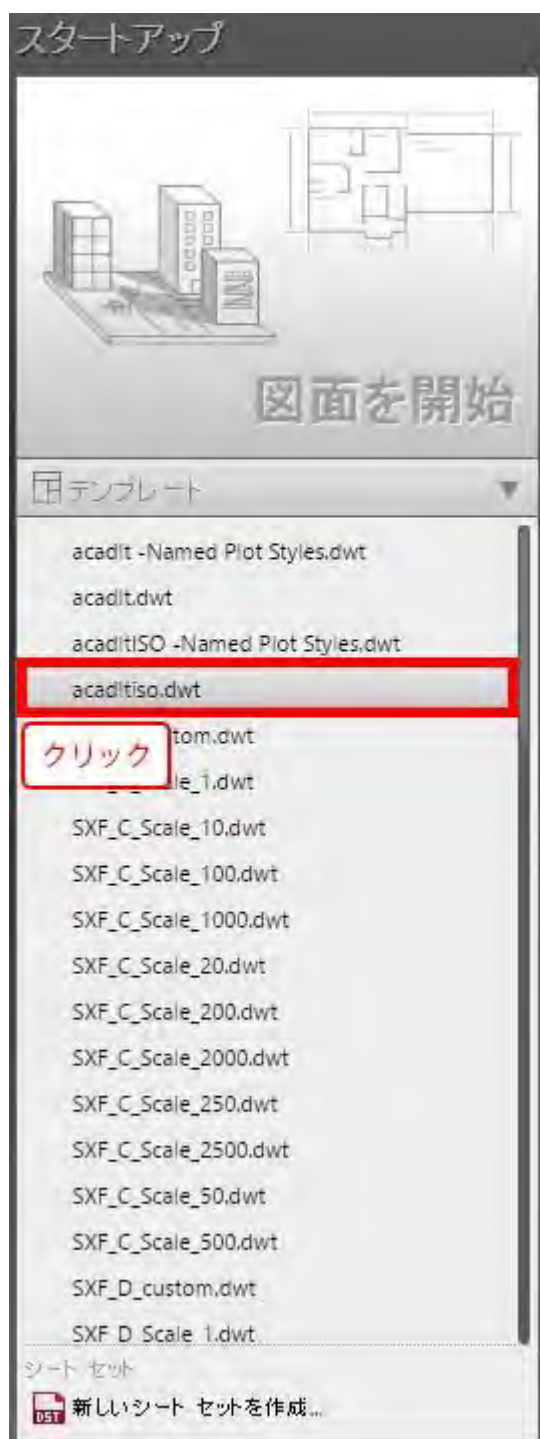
スタートアップ

図面を開始

テンプレート

acadlt -Named Plot Styles.dwt

acadlt.dwt

acadltISO -Named Plot Styles.dwt

acadltiso.dwt

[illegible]tom.dwt

クリック

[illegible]le_1.dwt

SXF_C_Scale_10.dwt

SXF_C_Scale_100.dwt

SXF_C_Scale_1000.dwt

SXF_C_Scale_20.dwt

SXF_C_Scale_200.dwt

SXF_C_Scale_2000.dwt

SXF_C_Scale_250.dwt

SXF_C_Scale_2500.dwt

SXF_C_Scale_50.dwt

SXF_C_Scale_500.dwt

SXF_D_custom.dwt

SXF_D_Scale_1.dwt

シート セット

DST 新しいシート セットを作成...